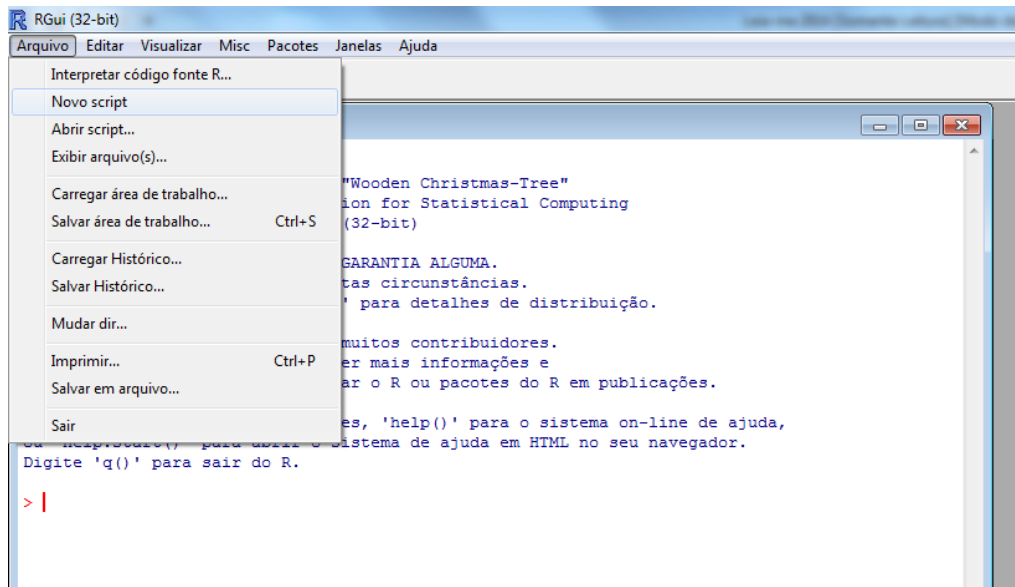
RGui (32-bit)

Arquivo Editar Visualizar Misc Pacotes Janelas Ajuda

Interpretar código fonte R...
Novo script
Abrir script...
Exibir arquivo(s)...
Carregar área de trabalho...
Salvar área de trabalho... Ctrl+S
Carregar Histórico...
Salvar Histórico...
Mudar dir...
Imprimir... Ctrl+P
Salvar em arquivo...
Sair

"Wooden Christmas-Tree"
ion for Statistical Computing
(32-bit)

GARANTIA ALGUMA.
tas circunstâncias.
' para detalhes de distribuição.

muitos contribuidores.
er mais informações e
ar o R ou pacotes do R em publicações.

es, 'help()' para o sistema on-line de ajuda,
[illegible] sistema de ajuda em HTML no seu navegador.
Digite 'q()' para sair do R.

>